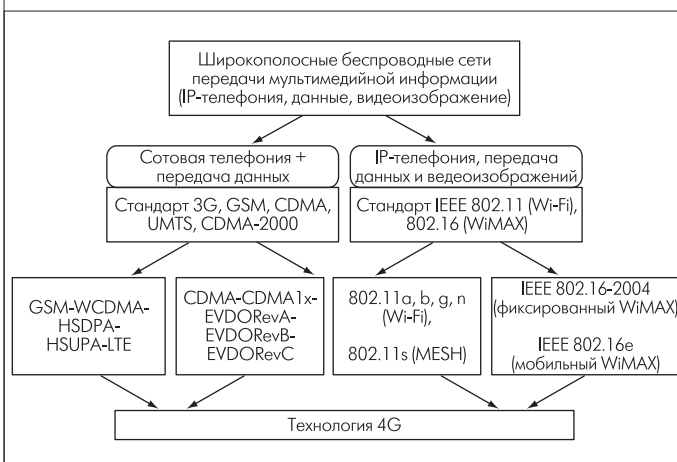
Широкополосные беспроводные сети передачи мультимедийной информации (IP-телефония, данные, видеоизображение)

Сотовая телефония + передача данных

IP-телефония, передача данных и ведеоизображений

Стандарт 3G, GSM, CDMA, UMTS, CDMA-2000

Стандарт IEEE 802.11 (Wi-Fi), 802.16 (WiMAX)

GSM-WCDMA-HSDPA-HSUPA-LTE

CDMA-CDMA1x-EVDORevA-EVDORevB-EVDORevC

802.11a, b, g, n (Wi-Fi),

802.11s (MESH)

IEEE 802.16-2004 (фиксированный WiMAX)

IEEE 802.16e (мобильный WiMAX)

Технология 4G